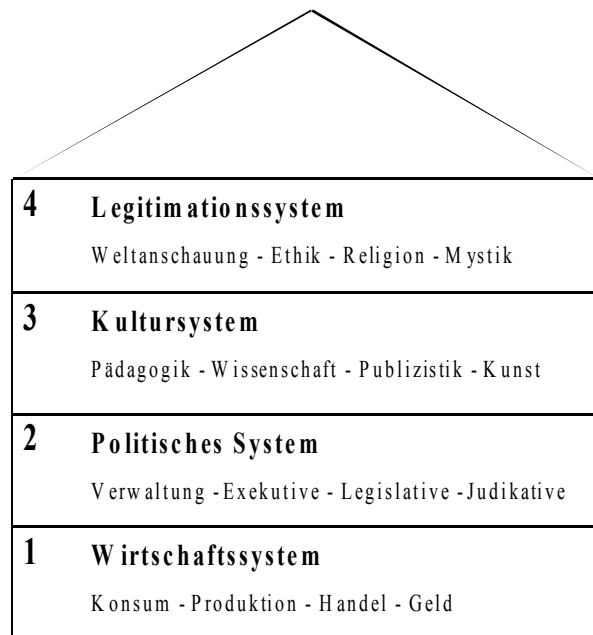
4 Legitimationssystem

Weltanschauung - Ethik - Religion - Mystik

3 Kultursystem

Pädagogik - Wissenschaft - Publizistik - Kunst

2 Politisches System

Verwaltung - Exekutive - Legislative - Judikative

1 Wirtschaftssystem

Konsum - Produktion - Handel - Geld